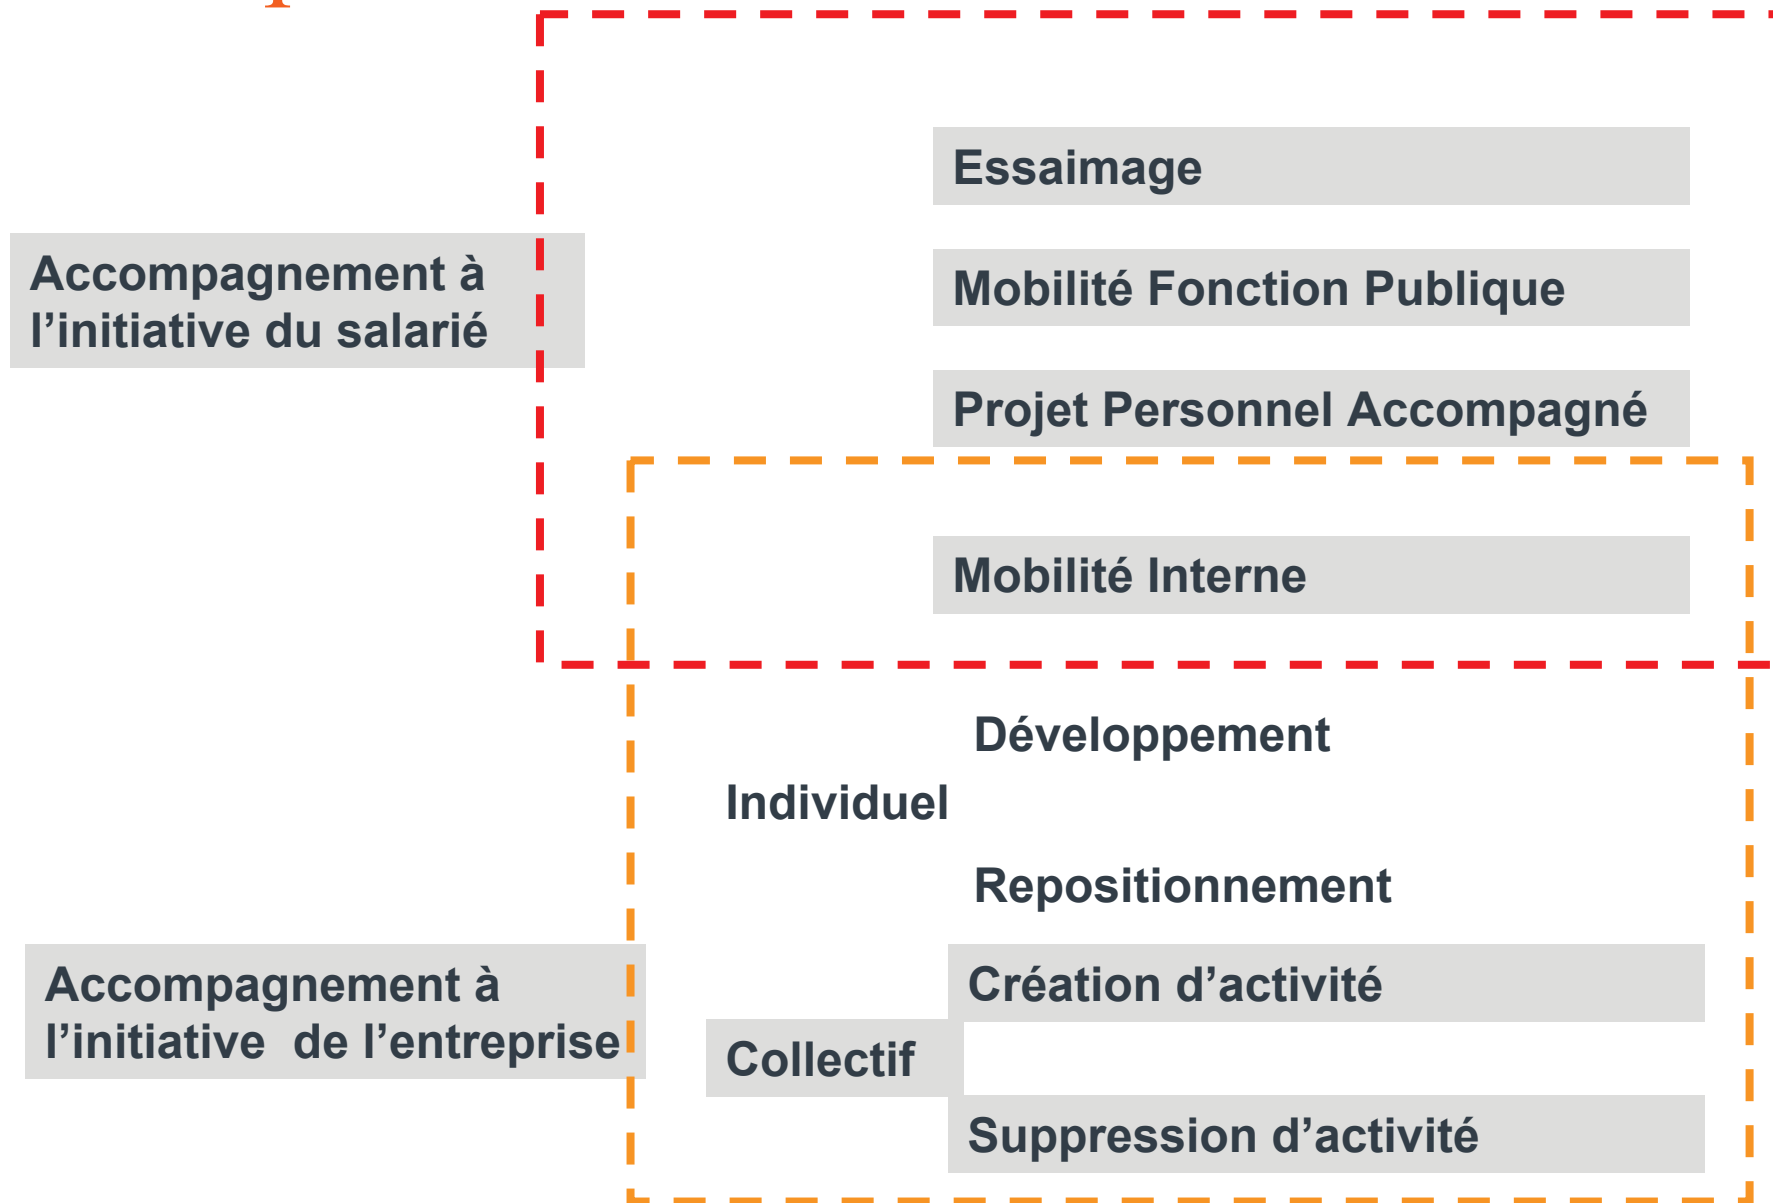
Accompagnement à l’initiative du salarié

Essaimage

Mobilité Fonction Publique

Projet Personnel Accompagné

Mobilité Interne

Développement

Individuel

Repositionnement

Accompagnement à l’initiative de l’entreprise

Création d’activité

Collectif

Suppression d’activité